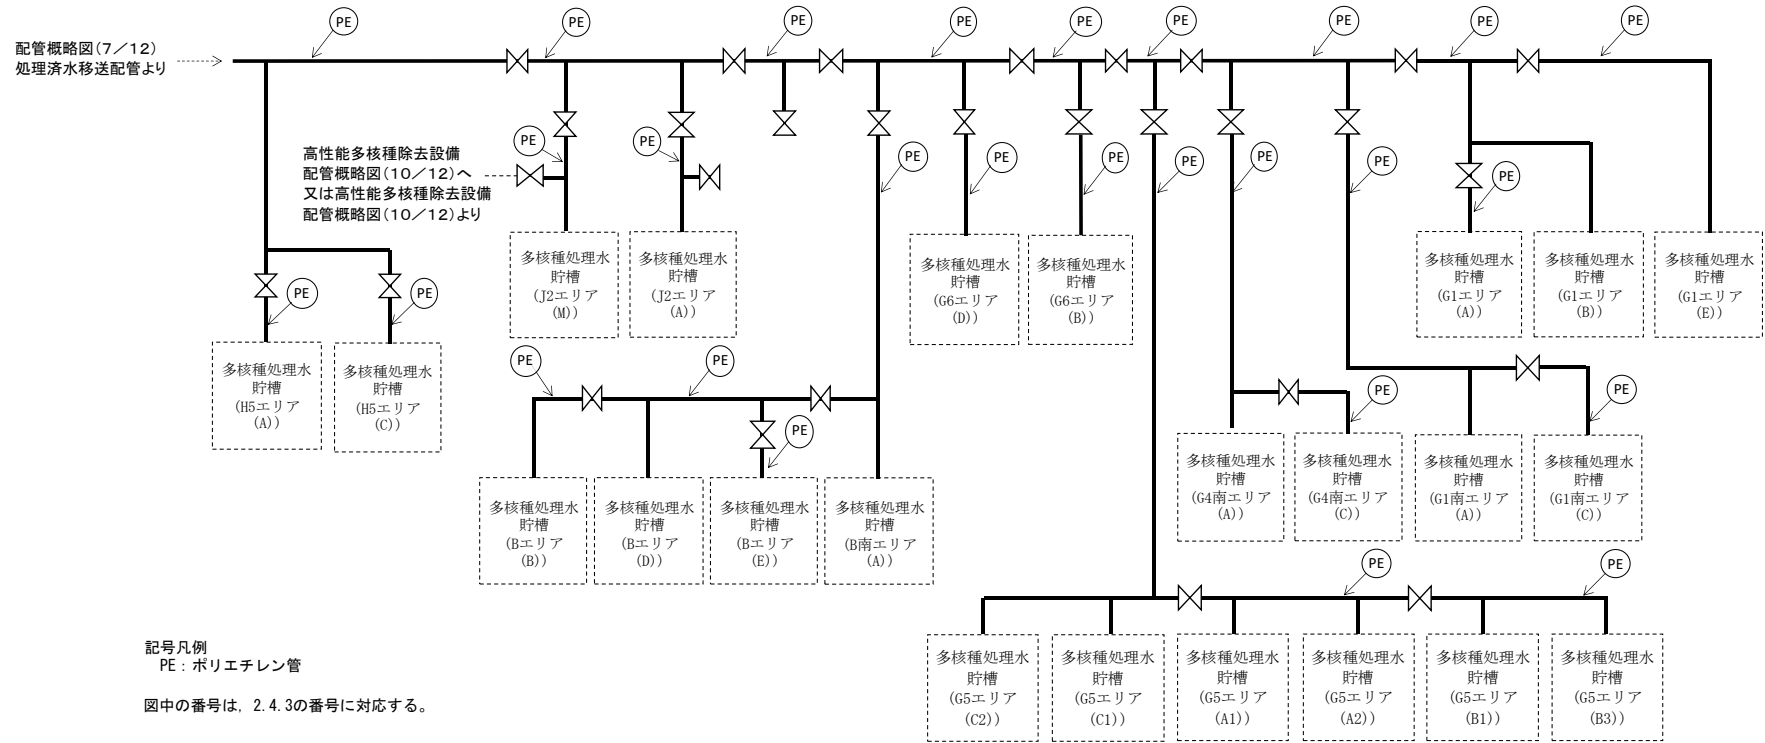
配管概略図(7／12)
処理済水移送配管より

PE PE PE PE PE PE PE PE PE PE

高性能多核種除去設備
配管概略図(10／12)へ
又は高性能多核種除去設備
配管概略図(10／12)より

PE PE PE PE PE PE PE PE PE PE PE

多核種処理水貯槽(J2エリア(M))
多核種処理水貯槽(J2エリア(A))
多核種処理水貯槽(G6エリア(D))
多核種処理水貯槽(G6エリア(B))
多核種処理水貯槽(G1エリア(A))
多核種処理水貯槽(G1エリア(B))
多核種処理水貯槽(G1エリア(E))

PE PE PE PE

多核種処理水貯槽(H5エリア(A))
多核種処理水貯槽(H5エリア(C))

PE PE PE

多核種処理水貯槽(G4南エリア(A))
多核種処理水貯槽(G4南エリア(C))
多核種処理水貯槽(G1南エリア(A))
多核種処理水貯槽(G1南エリア(C))

多核種処理水貯槽(Bエリア(B))
多核種処理水貯槽(Bエリア(D))
多核種処理水貯槽(Bエリア(E))
多核種処理水貯槽(B南エリア(A))

PE PE

多核種処理水貯槽(G5エリア(C2))
多核種処理水貯槽(G5エリア(C1))
多核種処理水貯槽(G5エリア(A1))
多核種処理水貯槽(G5エリア(A2))
多核種処理水貯槽(G5エリア(B1))
多核種処理水貯槽(G5エリア(B3))

記号凡例
PE：ポリエチレン管

図中の番号は，2.4.3の番号に対応する。